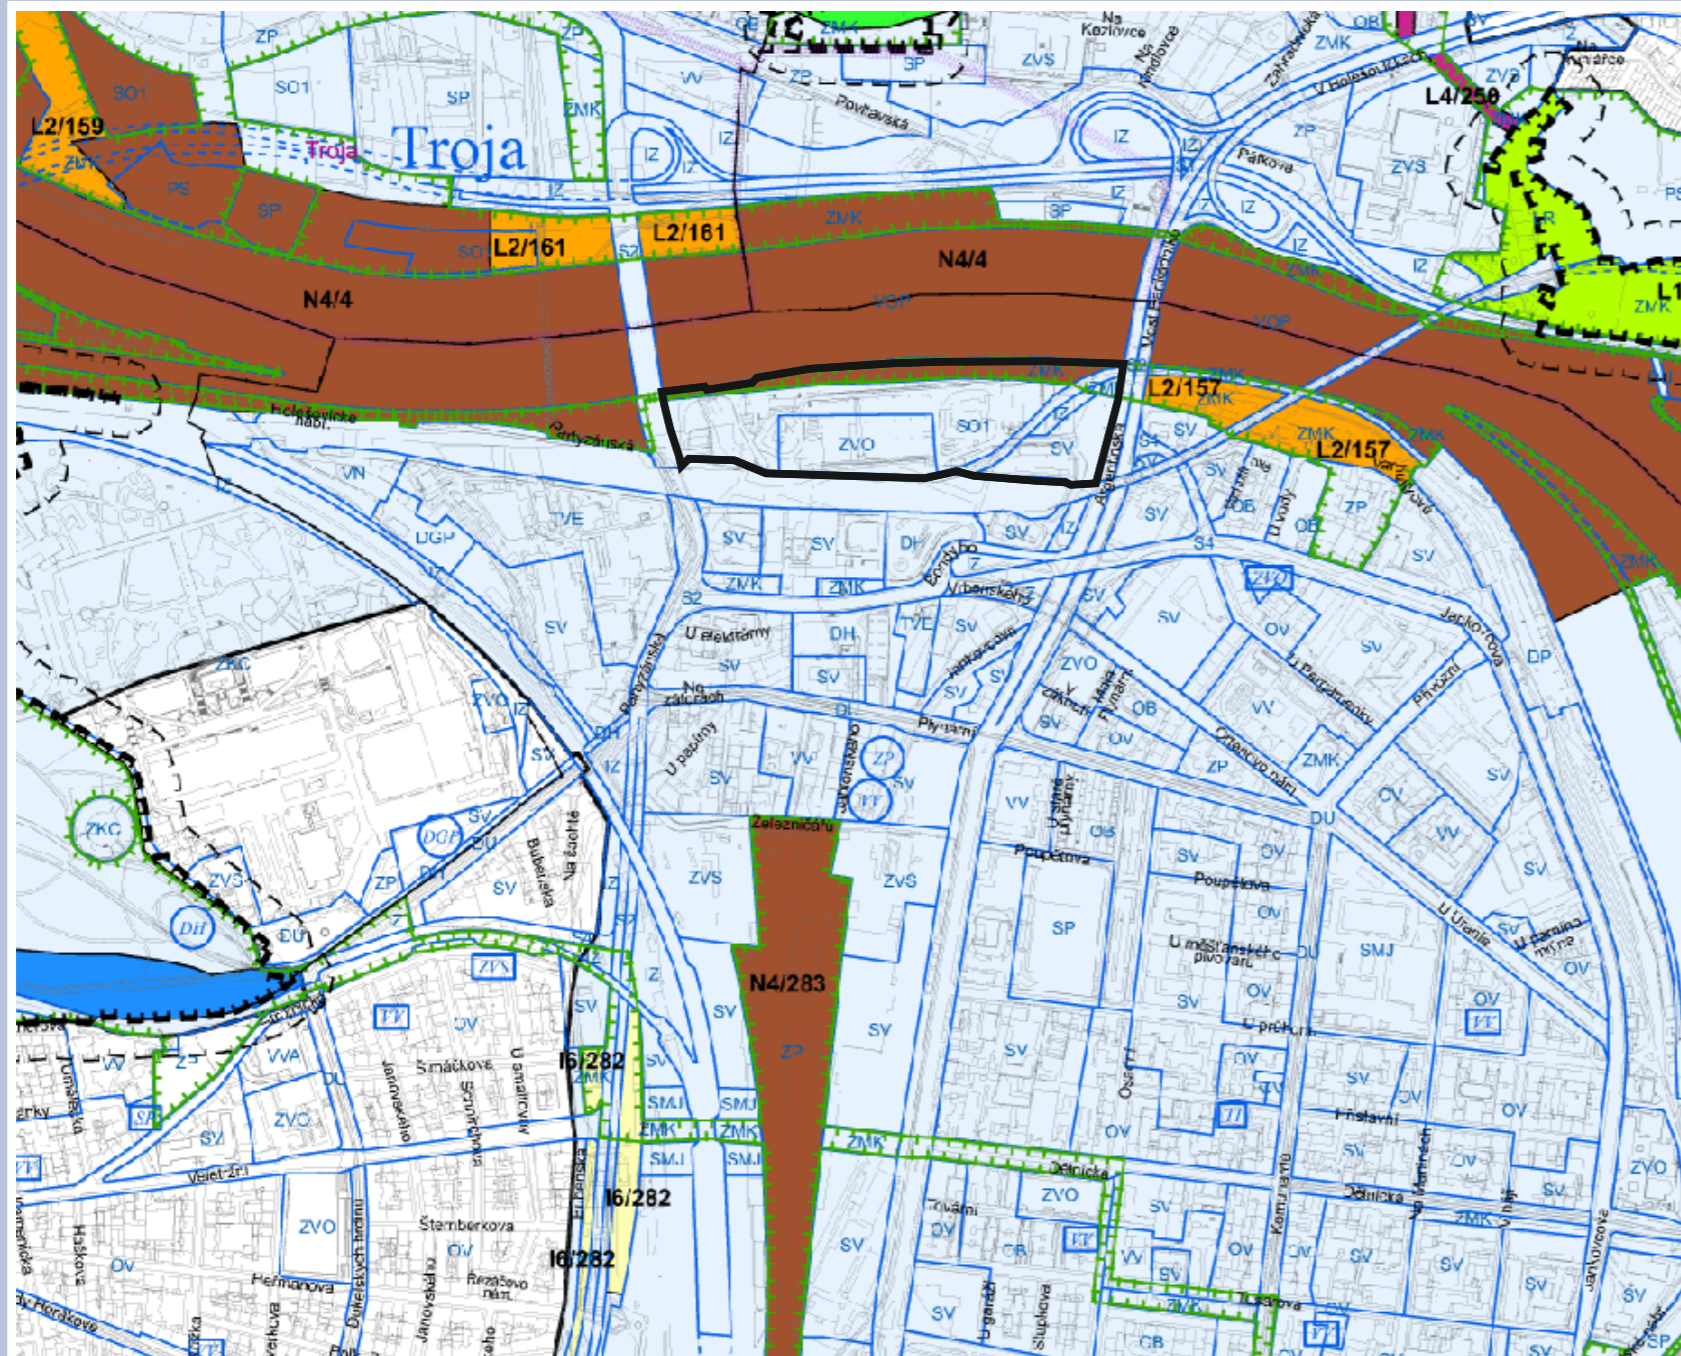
ZP
SO1
L2/159
ZP
SP
Troja
Troja
ZMK
PS
SP
SO1
L2/161
L2/161
SZ
IZ
VV
Povltavská
ZP
SP
OB
ZMK
ZVS
Na Kozlovce
Na Hrázi
Zahradnická
V Holešovičkách
ZMK
OB
ZVS
L4/258
Na Výšinách
Pákova
ZP
ZVS
IZ
ZMK
N4/4
N4/4
VOP
VOP
SP
IZ
IZ
ZMK
ZMK
L2/157
ZMK
SO1
ZVO
SV
L2/157
ZMK
Holešovické nábř.
Partyzánská
VN
TVE
DGP
SV
SV
DH
SV
ZMK
ZMK
U elektrárny
DH
SV
TVE
SV
SV
Na zátorách
U papírny
DH
SV
Plynární
ZP
VT
ZVO
OB
OV
SV
VV
ZP
ZMK
ZVO
SV
OV
SV
VV
DP
Jankovcova
Přívozní
U Parkové
ZKC
ZVS
ZP
DGP
DU
SV
SV
DH
DU
Bubenská
Na Šachtě
Železničářů
ZVS
ZVS
N4/283
ZP
SV
SV
SP
Poupětova
Poupětova
SV
OV
OV
U měšťanského pivovaru
SV
OV
SMJ
U průhonu
OV
VT
SV
OV
Přístavní
SV
OV
ZVO
ZVS
OV
SV
U Uranie
SV
OV
DU
ZVS
ZVS
OV
VVA
DU
Šimáčkova
Janovského
Strojnická
U smaltovny
I6/282
ZMK
SV
SMJ
SMJ
ZMK
ZMK
SMJ
SMJ
I6/282
I6/282
ZVO
OV
Veletržní
Štemberkova
Heřmanova
Řezáčovo nám.
Dukelských hrdinů
Janovského
Haškova
OV
Jirská
Umělecká
SP
SV
VT
Horákova
ZMK
Dělnická
ZVO
SV
Tovární
OV
OB
VT
SV
OV
SV
VV
SV
Argentinská
Komunardů
Osadní
Dělnická
Na Maninách
ZMK
OV
SV
SV
SV
ZMK
Tusarova
SV
VT
SV
OV
SV
Jankovcova
SV
CP
OB
Na Maninách
Plynární